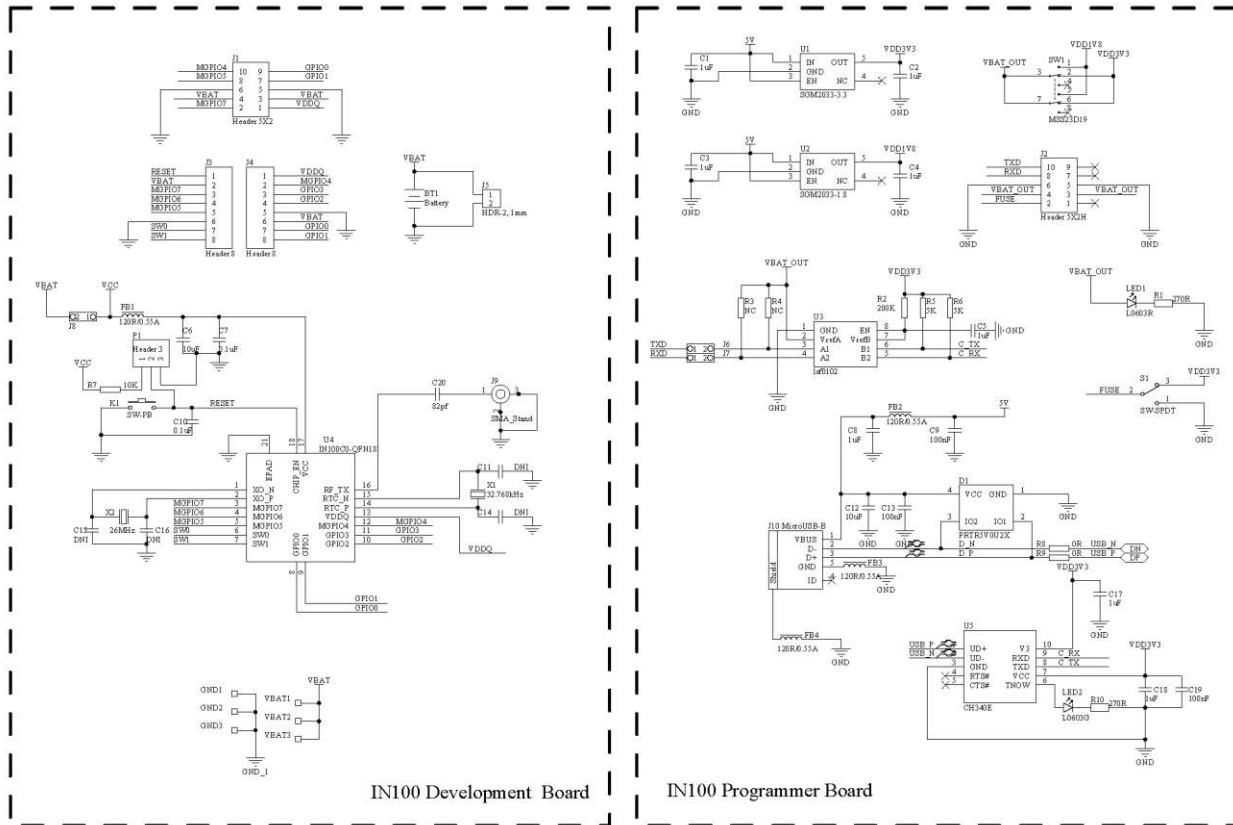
J1
MGPIO4 10 9 GPIO0
MGPIO5 8 7 GPIO1
VBAT 6 5 VBAT
MGPIO7 4 3 VDDQ
2 1
Header 5X2

J3 J4
RESET 1 1 VDDQ
VBAT 2 2 MGPIO4
MGPIO7 3 3 GPIO3
MGPIO6 4 4 GPIO2
MGPIO5 5 5
6 6 VBAT
SW0 7 7 GPIO0
SW1 8 8 GPIO1
Header 8 Header 8

VBAT
BT1
Battery
J5
1
2
HDR-2, 1mm

VBAT VCC
J8
FB1
120R/0.55A
C6
10uF
C7
0.1uF
P1
Header 3
VCC
R7 10K
K1
SW-PB
RESET
C10
0.1uF
C20
82pf
J9
SMA_Stand
U4
IN100C0-QFN18
EPAD
CHIP_EN
VCC
21
18
17
XO_N
XO_P
MGPIO7
MGPIO6
MGPIO5
SW0
SW1
RF_TX
RTC_N
RTC_P
VDDQ
MGPIO4
GPIO3
GPIO2
GPIO0
GPIO1
16
15
14
13
12
11
10
C11 DNI
X1
32.768kHz
C14 DNI
X2
26MHz
C15 DNI
C16 DNI
MGPIO4
GPIO3
GPIO2
VDDQ
GPIO1
GPIO0

GND1
GND2
GND3
VBAT1
VBAT2
VBAT3
VBAT
GND_1

IN100 Development Board

5V
C1
1uF
GND
U1
IN OUT
GND
EN NC
SGM2033-3.3
VDD3V3
C2
1uF
GND
C3
1uF
U2
IN OUT
GND
EN NC
SGM2033-1.8
VDD1V8
C4
1uF
GND

VBAT_OUT
SW1
VDD1V8
VDD3V3
MSS23D19

J2
TXD 10 9
RXD 8 7
VBAT_OUT 6 5 VBAT_OUT
FUSE 4 3
2 1
Header 5X2H
GND GND

VBAT_OUT
VDD3V3
R3 NC
R4 NC
R2 200K
R5 5K
R6 5K
U3
GND EN
VrefA VrefB
A1 B1
A2 B2
lsf0102
C5 1uF GND
C_TX
C_RX
TXD J6
RXD J7
GND

VBAT_OUT
LED1
L0603R
R1 270R
GND

S1
FUSE
SW-SPDT
VDD3V3
GND

FB2
120R/0.55A
5V
C8 1uF
C9 100nF
GND
D1
VCC GND
IO2 IO1
PRTR5V0U2X
C12 10uF
C13 100nF
GND
J10 MicroUSB-B
VBUS
D-
D+
GND
ID
Shield
FB3
120R/0.55A
GND
R8 0R USB_N
R9 0R USB_P
DN
DP
VDD3V3
C17 1uF
GND
FB4
120R/0.55A
GND

U5
USB_P UD+
USB_N UD-
GND
RTS#
CTS#
V3
RXD
TXD
VCC
TNOW
CH340E
C_RX
C_TX
LED2
L0603G
R10 270R
VDD3V3
C18 1uF
C19 100nF
GND

IN100 Programmer Board